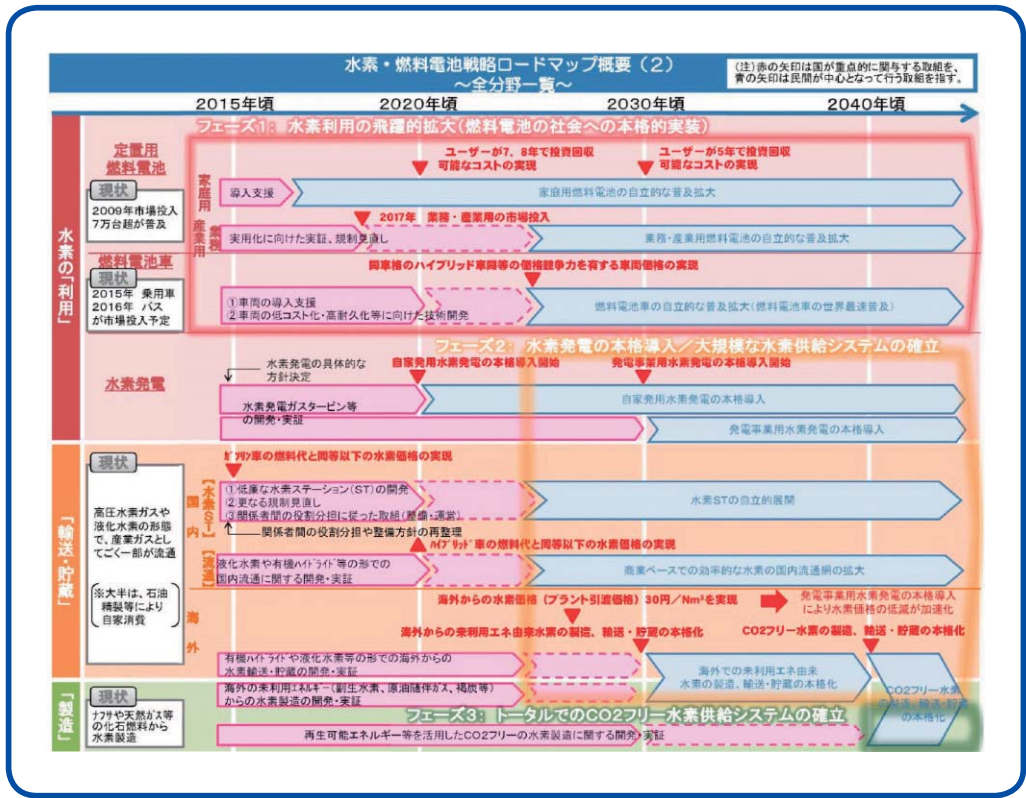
水素・燃料電池戦略ロードマップ概要（2）
～全分野一覧～

(注)赤の矢印は国が重点的に関与する取組を、青の矢印は民間が中心となって行う取組を指す。

2015年頃　2020年頃　2030年頃　2040年頃

フェーズ1：水素利用の飛躍的拡大（燃料電池の社会への本格的実装）

水素の「利用」

定置用燃料電池

現状
2009年市場投入
7万台超が普及

家庭用
ユーザーが7、8年で投資回収可能なコストの実現
ユーザーが5年で投資回収可能なコストの実現
導入支援
家庭用燃料電池の自立的な普及拡大

業務・産業用
2017年　業務・産業用の市場投入
実用化に向けた実証、規制見直し
業務・産業用燃料電池の自立的な普及拡大

燃料電池車
現状
2015年　乗用車
2016年　バス
が市場投入予定

同車格のハイブリッド車同等の価格競争力を有する車両価格の実現
①車両の導入支援
②車両の低コスト化・高耐久化等に向けた技術開発
燃料電池車の自立的な普及拡大（燃料電池車の世界最速普及）

フェーズ2：水素発電の本格導入／大規模な水素供給システムの確立

水素発電
水素発電の具体的な方針決定
自家発用水素発電の本格導入開始
発電事業用水素発電の本格導入開始
水素発電ガスタービン等の開発・実証
自家発用水素発電の本格導入
発電事業用水素発電の本格導入

「輸送・貯蔵」

現状
高圧水素ガスや液化水素の形態で、産業ガスとしてごく一部が流通
※大半は、石油精製等により自家消費

国内
【水素ST】
ガソリン車の燃料代と同等以下の水素価格の実現
①低廉な水素ステーション（ST）の開発
②更なる規制見直し
③関係者間の役割分担に従った取組（整備・運営）
関係者間の役割分担や整備方針の再整理
水素STの自立的展開

【流通】
ハイブリッド車の燃料代と同等以下の水素価格の実現
液化水素や有機ハイドライド等の形での国内流通に関する開発・実証
商業ベースでの効率的な水素の国内流通網の拡大

海外
海外からの水素価格（プラント引渡価格）30円／Nm³を実現
発電事業用水素発電の本格導入により水素価格の低減が加速化
海外からの未利用エネ由来水素の製造、輸送・貯蔵の本格化
CO2フリー水素の製造、輸送・貯蔵の本格化
有機ハイドライドや液化水素等の形での海外からの水素輸送・貯蔵の開発・実証
海外での未利用エネ由来水素の製造、輸送・貯蔵の本格化

「製造」
現状
ナフサや天然ガス等の化石燃料から水素製造

海外の未利用エネルギー（副生水素、原油随伴ガス、褐炭等）からの水素製造の開発・実証
フェーズ3：トータルでのCO2フリー水素供給システムの確立
再生可能エネルギー等を活用したCO2フリーの水素製造に関する開発・実証
CO2フリー水素の製造、輸送・貯蔵の本格化